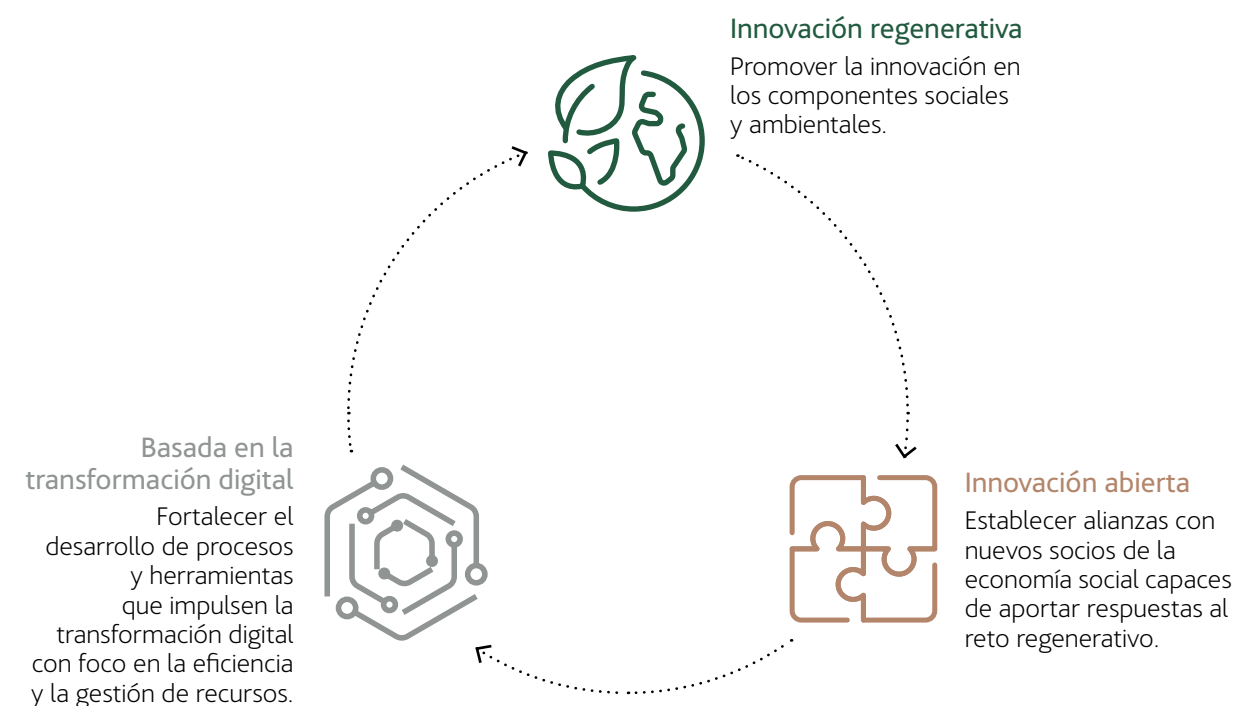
Innovación regenerativa

Promover la innovación en los componentes sociales y ambientales.

Innovación abierta

Establecer alianzas con nuevos socios de la economía social capaces de aportar respuestas al reto regenerativo.

Basada en la transformación digital

Fortalecer el desarrollo de procesos y herramientas que impulsen la transformación digital con foco en la eficiencia y la gestión de recursos.